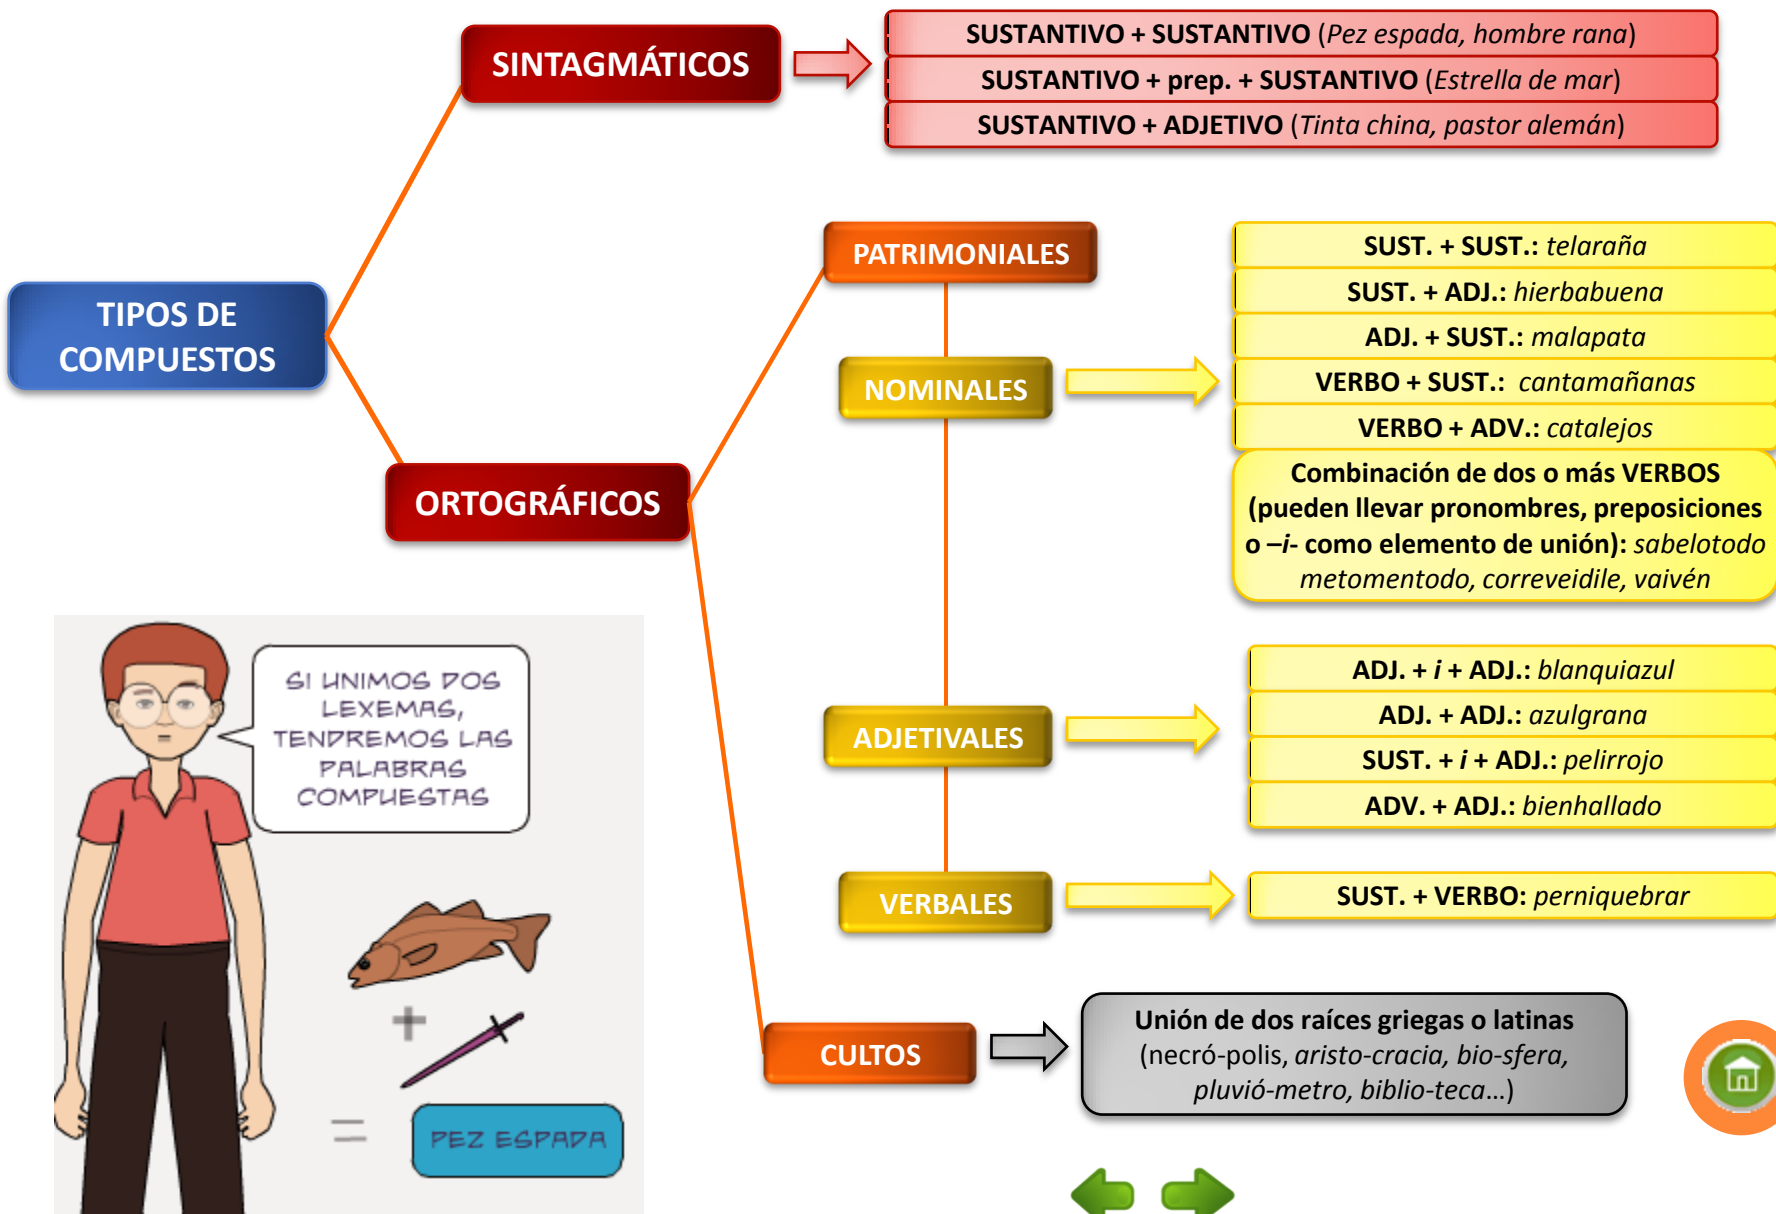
TIPOS DE COMPUESTOS

SINTAGMÁTICOS

SUSTANTIVO + SUSTANTIVO (Pez espada, hombre rana)

SUSTANTIVO + prep. + SUSTANTIVO (Estrella de mar)

SUSTANTIVO + ADJETIVO (Tinta china, pastor alemán)

ORTOGRÁFICOS

PATRIMONIALES

NOMINALES

SUST. + SUST.: telaraña

SUST. + ADJ.: hierbabuena

ADJ. + SUST.: malapata

VERBO + SUST.: cantamañanas

VERBO + ADV.: catalejos

Combinación de dos o más VERBOS (pueden llevar pronombres, preposiciones o –i- como elemento de unión): sabelotodo metomentodo, correveidile, vaivén

ADJETIVALES

ADJ. + i + ADJ.: blanquiazul

ADJ. + ADJ.: azulgrana

SUST. + i + ADJ.: pelirrojo

ADV. + ADJ.: bienhallado

VERBALES

SUST. + VERBO: perniquebrar

CULTOS

Unión de dos raíces griegas o latinas (necró-polis, aristo-cracia, bio-sfera, pluvió-metro, biblio-teca...)

SI UNIMOS DOS LEXEMAS, TENDREMOS LAS PALABRAS COMPUESTAS

+

=

PEZ ESPADA